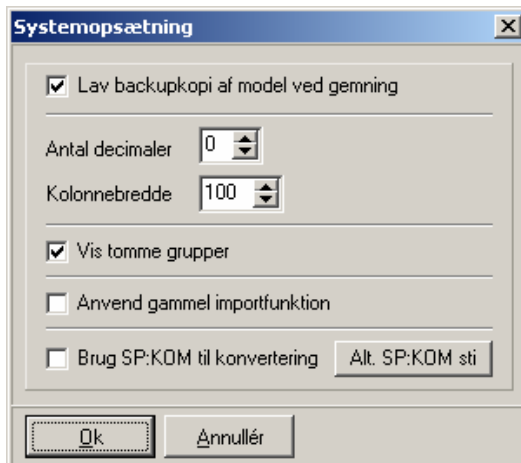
Systemopsætning

Lav backupkopi af model ved gemning

Antal decimaler 0

Kolonnebredde 100

Vis tomme grupper

Anvend gammel importfunktion

Brug SP:KOM til konvertering

Alt. SP:KOM sti

Ok

Annullér